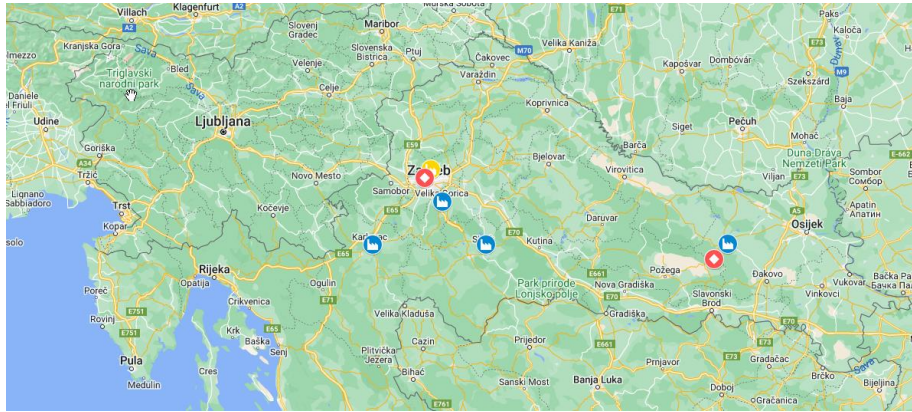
Villach
Klagenfurt
A2
Maribor
Murska Sobota
E71
Paks
Kranjska Gora
Slovenj Gradec
Velika Kaniža
Dunav
Duna
Sava
Slovenska Bistrica
Ptuj
Čakovec
M70
Kaposvár
Dombóvár
Szekszárd
Bled
Velenje
Triglavski narodni park
Celje
Varaždin
M9
Daniele Friuli
Baja
Koprivnica
Udine
Ljubljana
Siget
Pečuh
Mohač
E59
Barča
Duna-Dráva Nemzeti Park
Gorizia
Goriška
Zagreb
Bjelovar
A34
Tržič
Novo Mesto
Samobor
Velika Gorica
Virovitica
Viljan
E-662
Lignano Sabbiadoro
E65
Kočevje
Daruvar
A5
Apatin
Trst
Koper
Osijek
Karlovac
E70
Kutina
solo
Sisak
Rijeka
E661
Požega
Đakovo
Park prirode Lonjsko polje
Nova Gradiška
Bačka Pa
Opatija
Ogulin
E65
Slavonski Brod
Vukovar
Vinkovci
Poreč
Crikvenica
E751
Rovinj
Krk
Velika Kladuša
Gradiška
E70
E751
Baška
Senj
Cazin
Prijedor
E661
E73
Gradačac
Pula
Plitvička Jezera
Bihać
Prnjavor
Cres
Sanski Most
Banja Luka
Doboj
Brčko
Bijeljina
Medulin
E761
Gračanica